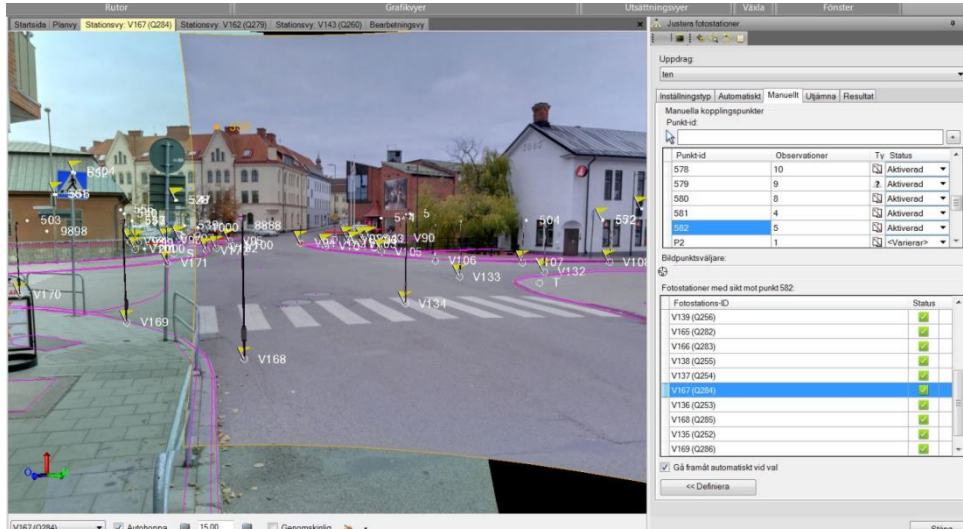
Rutor Grafikvyer Utsättningsvyer Växla Fönster

Startsida Planvy Stationsvy: V167 (Q284) Stationsvy: V162 (Q279) Stationsvy: V143 (Q260) Bearbetningsvy

Justera fotostationer

Uppdrag:
ten

Inställningstyp Automatiskt Manuellt Utjämna Resultat

Manuella kopplingspunkter
Punkt-id:

| Punkt-id | Observationer | Ty | Status |
|---|---|---|---|
| 578 | 10 | | Aktiverad |
| 579 | 9 | | Aktiverad |
| 580 | 8 | | Aktiverad |
| 581 | 4 | | Aktiverad |
| 582 | 5 | | Aktiverad |
| P2 | 1 | | <Varierar> |

Bildpunktsväljare:

Fotostationer med sikt mot punkt 582:

| Fotostations-ID | Status |
|---|---|
| V139 (Q256) | |
| V165 (Q282) | |
| V166 (Q283) | |
| V138 (Q255) | |
| V137 (Q254) | |
| V167 (Q284) | |
| V136 (Q253) | |
| V168 (Q285) | |
| V135 (Q252) | |
| V169 (Q286) | |

Gå framåt automatiskt vid val

<< Definiera

503 9898 586 592 528 8888 504 592 V90 V105 V106 V133 V107 V132 V108 V171 V170 V169 V134 V168 T 5

V167 (Q284) Autohoppa 15.00 Genomskinlig

Stäng